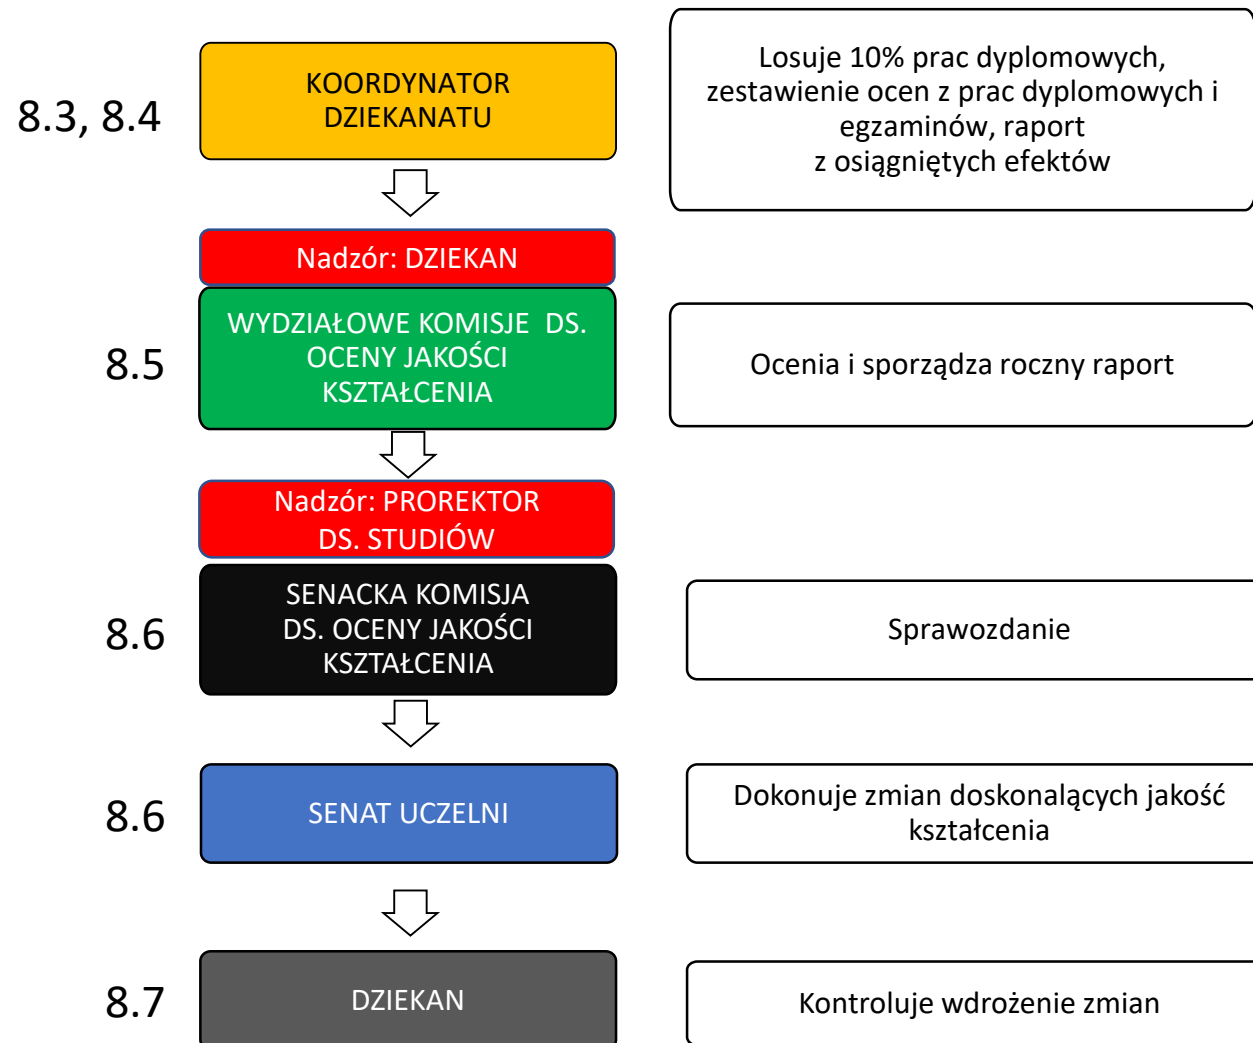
8.3, 8.4

KOORDYNATOR DZIEKANATU

Losuje 10% prac dyplomowych, zestawienie ocen z prac dyplomowych i egzaminów, raport z osiągniętych efektów

Nadzór: DZIEKAN

8.5

WYDZIAŁOWE KOMISJE DS. OCENY JAKOŚCI KSZTAŁCENIA

Ocenia i sporządza roczny raport

Nadzór: PROREKTOR DS. STUDIÓW

8.6

SENACKA KOMISJA DS. OCENY JAKOŚCI KSZTAŁCENIA

Sprawozdanie

8.6

SENAT UCZELNI

Dokonuje zmian doskonalących jakość kształcenia

8.7

DZIEKAN

Kontroluje wdrożenie zmian